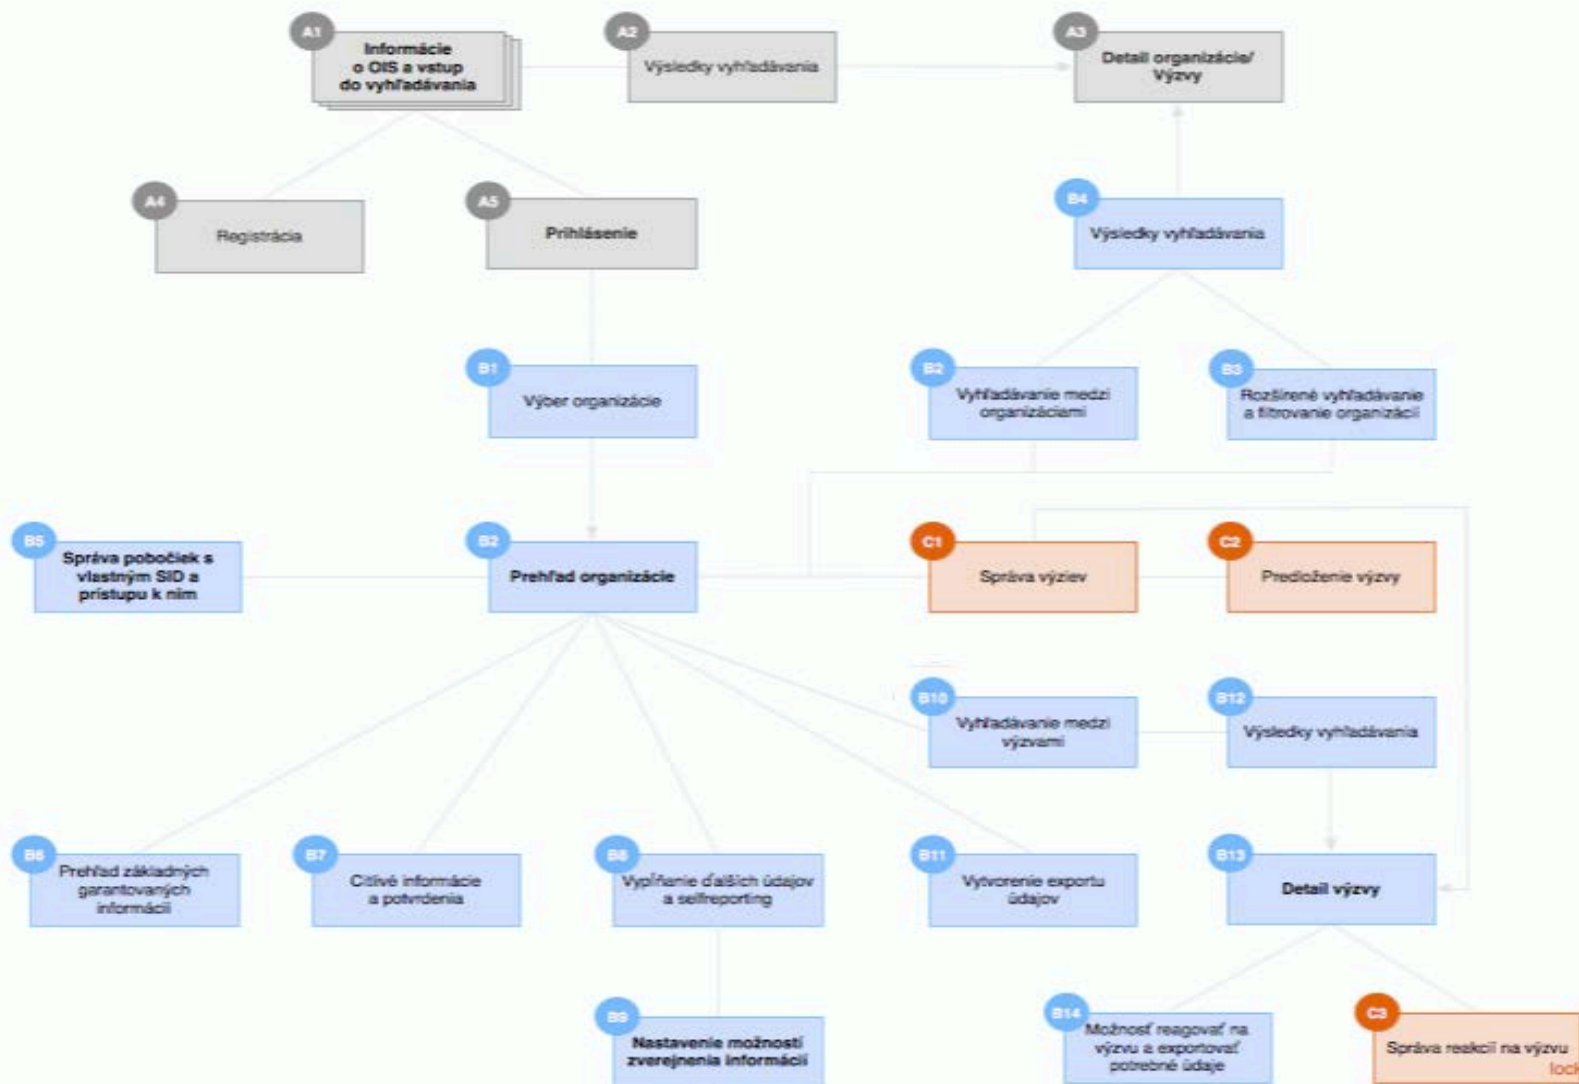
A1
Informácie o OIS a vstup do vyhľadávania

A2
Výsledky vyhľadávania

A3
Detail organizácie/ Výzvy

A4
Registrácia

A5
Prihlásenie

B4
Výsledky vyhľadávania

B1
Výber organizácie

B2
Vyhľadávanie medzi organizáciami

B3
Rozšírené vyhľadávanie a filtrovanie organizácií

B5
Správa pobočiek s vlastným SID a prístupu k nim

B2
Prehľad organizácie

C1
Správa výziev

C2
Predloženie výzvy

B10
Vyhľadávanie medzi výzvami

B12
Výsledky vyhľadávania

B6
Prehľad základných garantovaných informácií

B7
Citlivé informácie a potvrdenia

B8
Vypĺňanie ďalších údajov a selfreporting

B11
Vytvorenie exportu údajov

B13
Detail výzvy

B9
Nastavenie možnosti zverejnenia informácií

B14
Možnosť reagovať na výzvu a exportovať potrebné údaje

C3
Správa reakcií na výzvu
lock